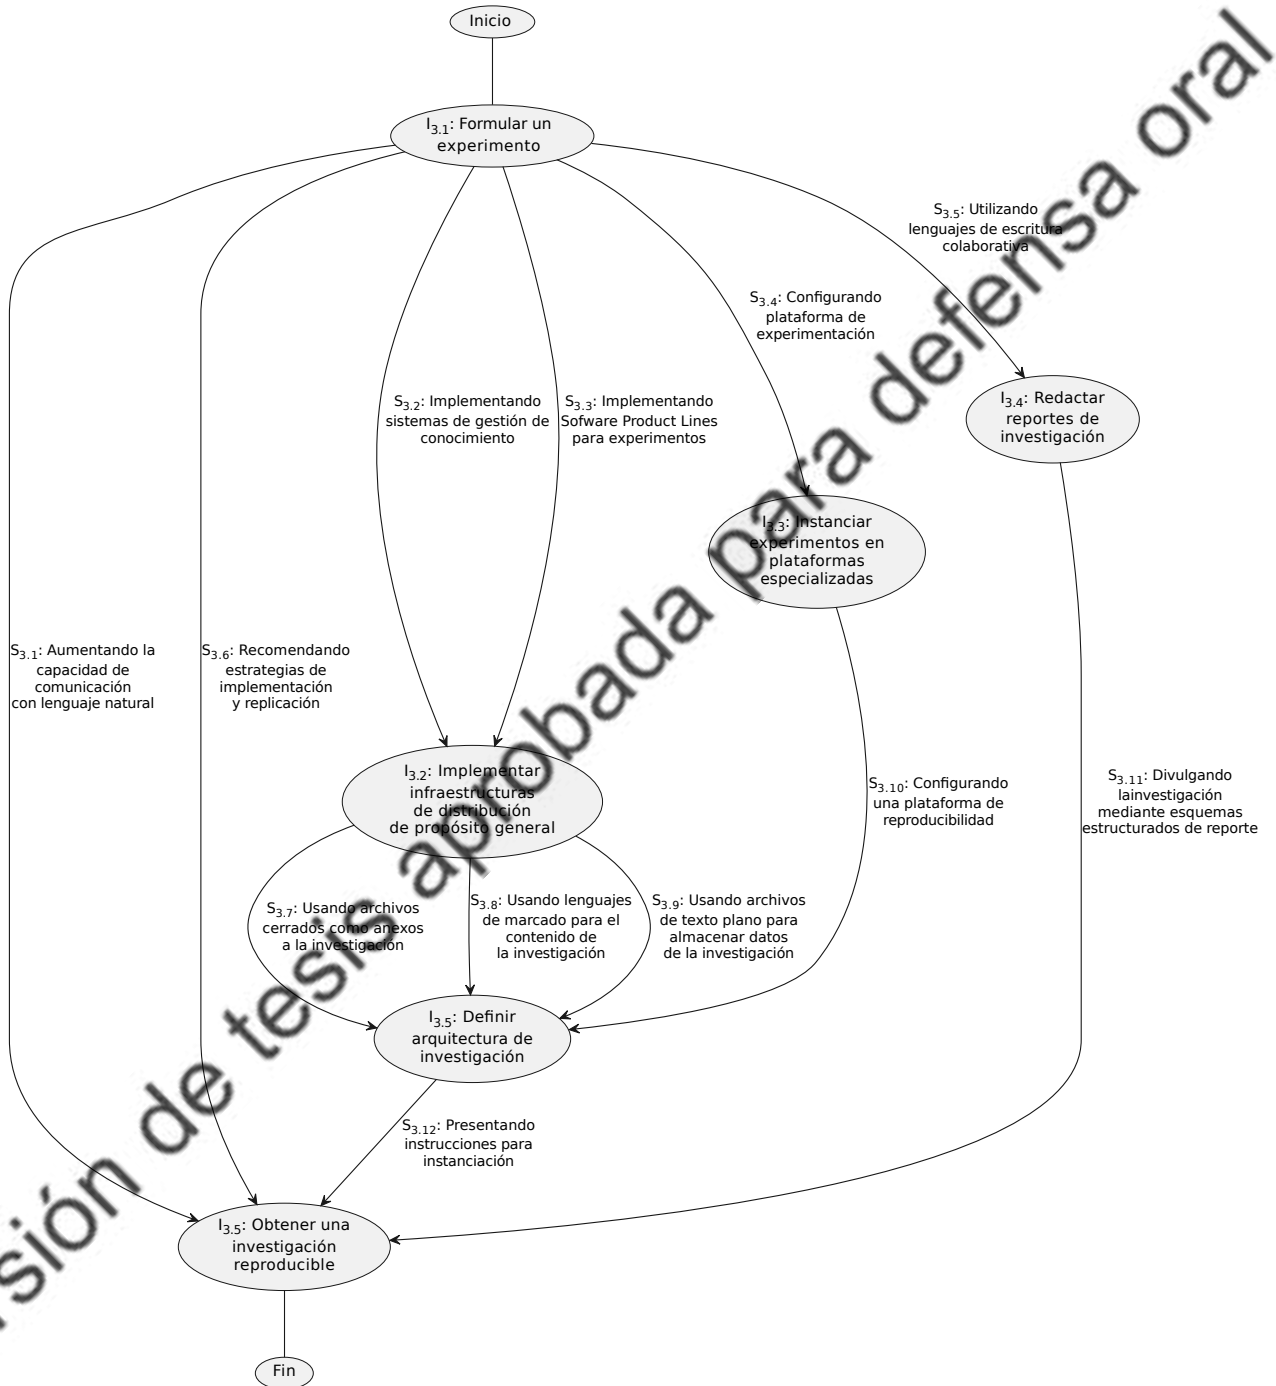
Inicio

$I_{3.1}$: Formular un experimento

$S_{3.5}$: Utilizando lenguajes de escritura colaborativa

$S_{3.4}$: Configurando plataforma de experimentación

$I_{3.4}$: Redactar reportes de investigación

$S_{3.2}$: Implementando sistemas de gestión de conocimiento

$S_{3.3}$: Implementando Sofware Product Lines para experimentos

$I_{3.3}$: Instanciar experimentos en plataformas especializadas

$S_{3.1}$: Aumentando la capacidad de comunicación con lenguaje natural

$S_{3.6}$: Recomendando estrategias de implementación y replicación

$I_{3.2}$: Implementar infraestructuras de distribución de propósito general

$S_{3.10}$: Configurando una plataforma de reproducibilidad

$S_{3.11}$: Divulgando lainvestigación mediante esquemas estructurados de reporte

$S_{3.7}$: Usando archivos cerrados como anexos a la investigación

$S_{3.8}$: Usando lenguajes de marcado para el contenido de la investigación

$S_{3.9}$: Usando archivos de texto plano para almacenar datos de la investigación

$I_{3.5}$: Definir arquitectura de investigación

$S_{3.12}$: Presentando instrucciones para instanciación

$I_{3.5}$: Obtener una investigación reproducible

Fin

Versión de tesis aprobada para defensa oral